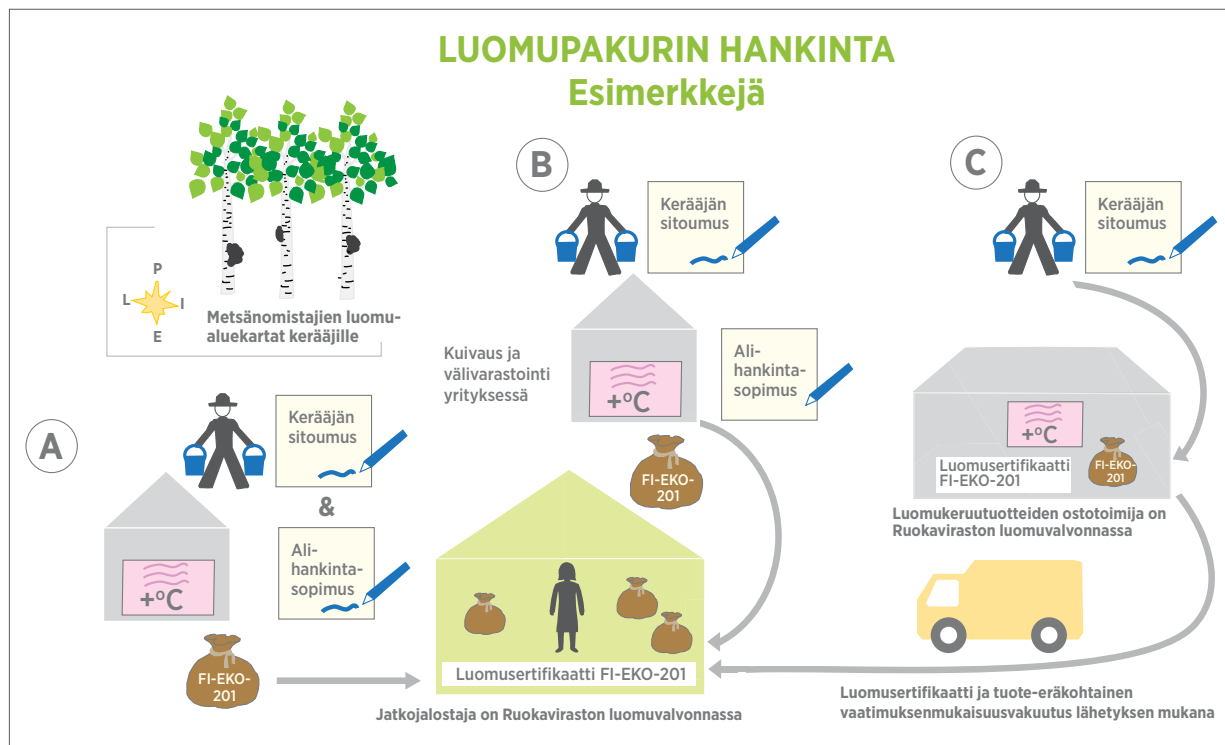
LUOMUPAKURIN HANKINTA
Esimerkkejä

P
L I
E

Metsänomistajien luomualuekartat kerääjille

A

Kerääjän sitoumus

&

Alihankintasopimus

+°C

FI-EKO-201

B

Kerääjän sitoumus

Kuivaus ja välivarastointi yrityksessä

+°C

Alihankintasopimus

FI-EKO-201

Luomusertifikaatti FI-EKO-201

Jatkojalostaja on Ruokaviraston luomuvalvonnassa

C

Kerääjän sitoumus

+°C

FI-EKO-201

Luomusertifikaatti FI-EKO-201

Luomukeruutuotteiden ostotoimija on Ruokaviraston luomuvalvonnassa

Luomusertifikaatti ja tuote-eräkohtainen vaatimuksenmukaisuusvakuutus lähetyksen mukana